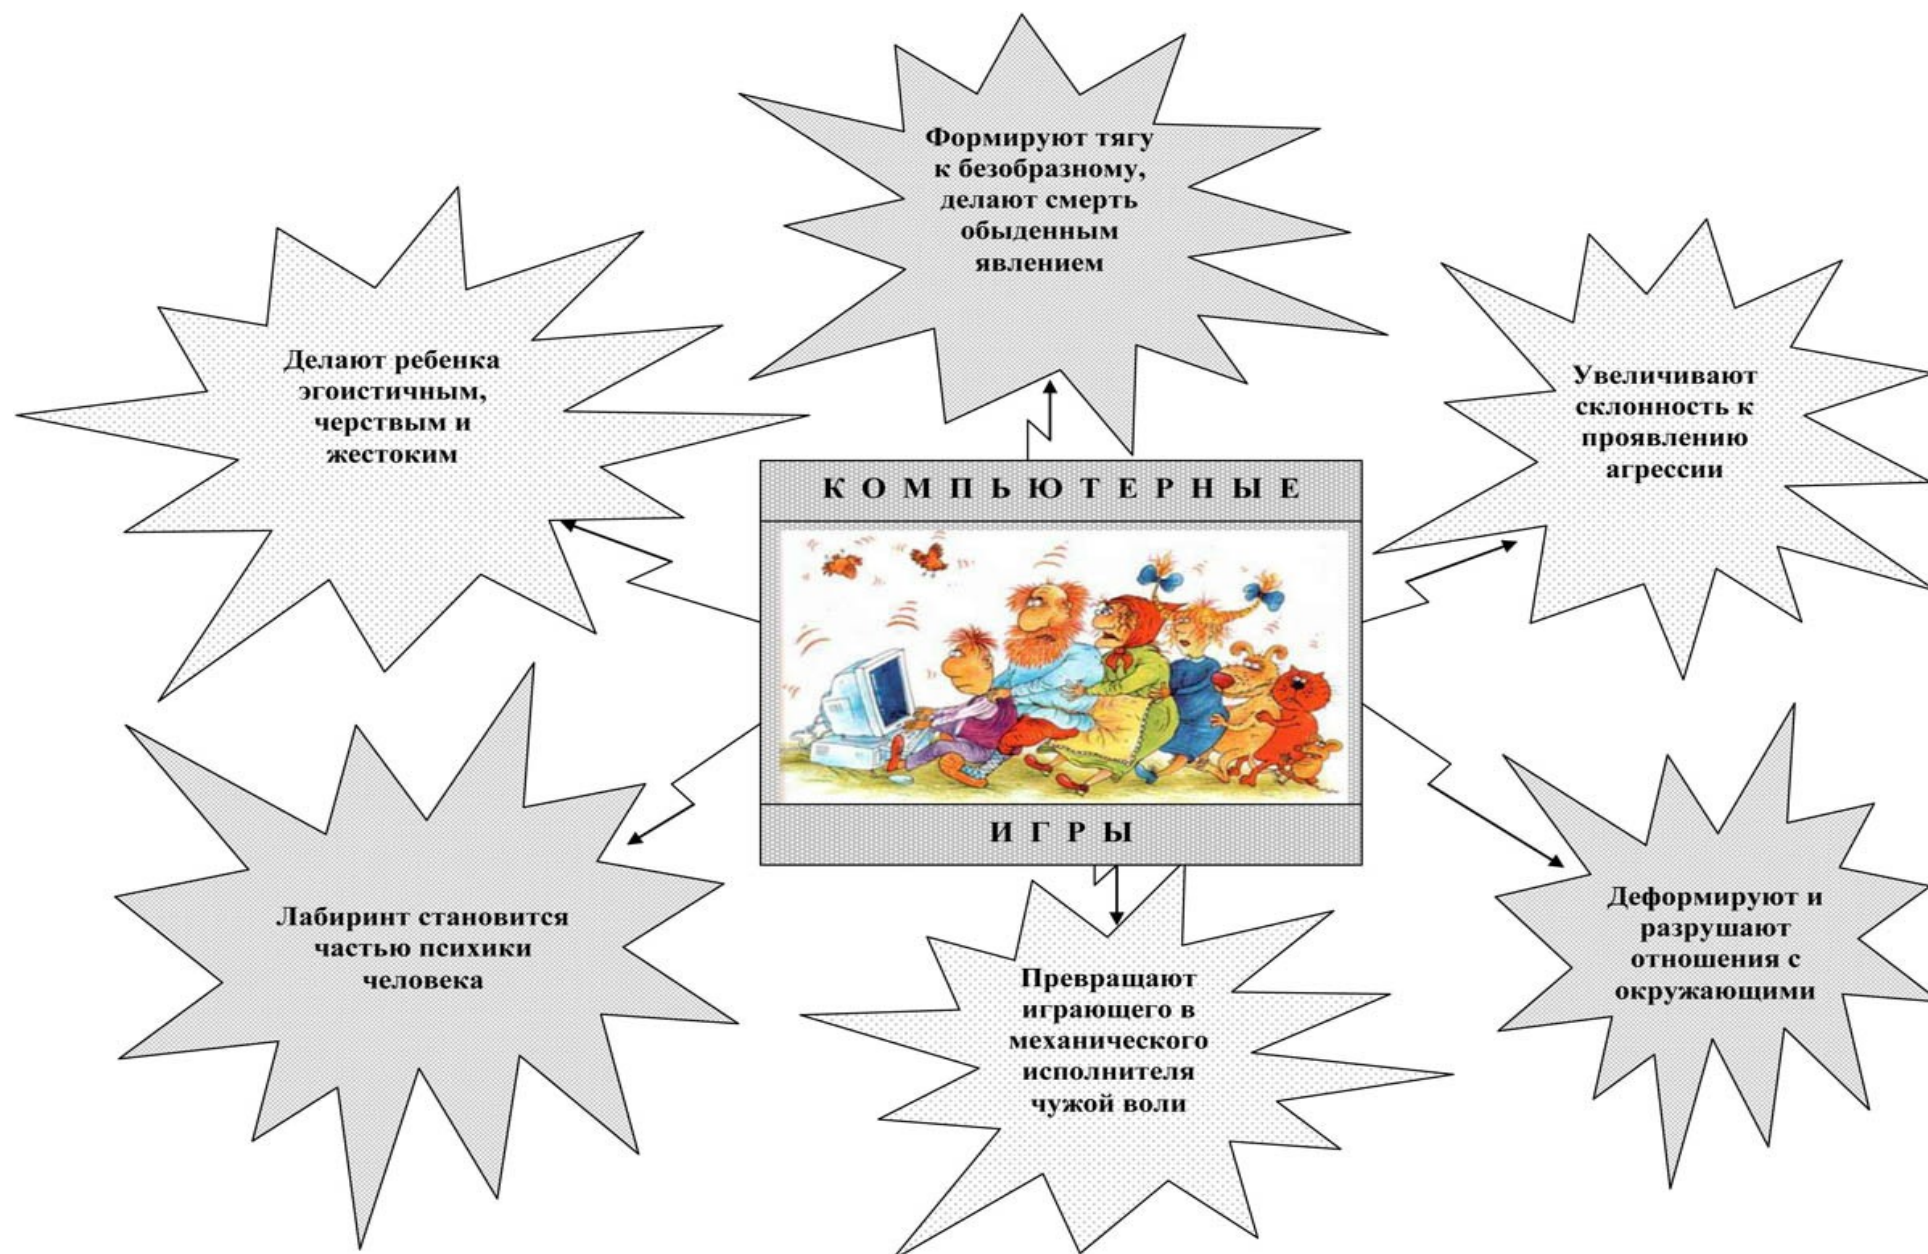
Формируют тягу к безобразному, делают смерть обыденным явлением

Делают ребенка эгоистичным, черствым и жестоким

Увеличивают склонность к проявлению агрессии

КОМПЬЮТЕРНЫЕ

ИГРЫ

Лабиринт становится частью психики человека

Превращают играющего в механического исполнителя чужой воли

Деформируют и разрушают отношения с окружающими